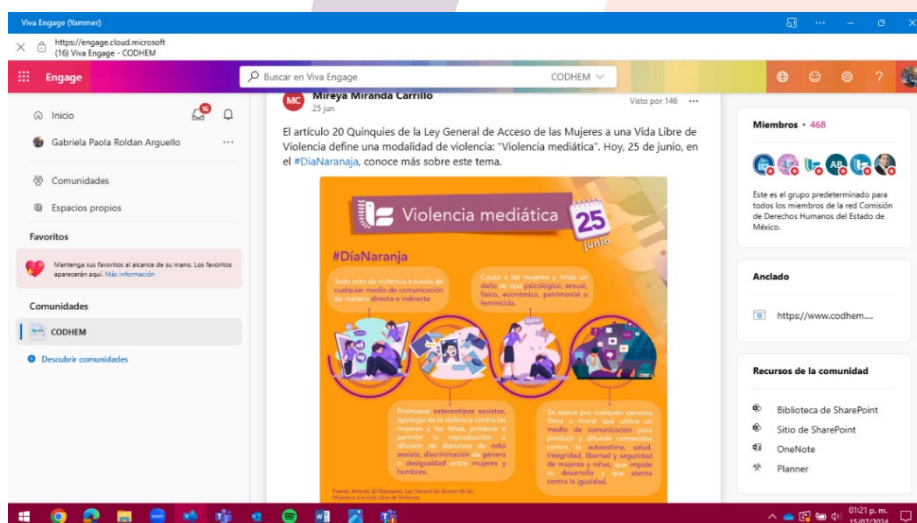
Viva Engage (Yammer)

https://engage.cloud.microsoft
(16) Viva Engage - CODHEM

Engage

Buscar en Viva Engage

CODHEM

Inicio

Gabriela Paola Roldan Arguello

Comunidades

Espacios propios

Favoritos

Mantenga sus favoritos al alcance de su mano. Los favoritos aparecerán aquí. Más información

Comunidades

CODHEM

Descubrir comunidades

MC

Mireya Miranda Carrillo
25 jun

Visto por 146

El artículo 20 Quinquies de la Ley General de Acceso de las Mujeres a una Vida Libre de Violencia define una modalidad de violencia: "Violencia mediática". Hoy, 25 de junio, en el #DíaNaranja, conoce más sobre este tema.

Violencia mediática

25
junio

#DíaNaranja

Todo acto de violencia a través de cualquier medio de comunicación de manera directa o indirecta

Cause a las mujeres y niñas un daño de tipo psicológico, sexual, físico, económico, patrimonial o feminicida.

Promueve estereotipos sexistas, apología de la violencia contra las mujeres y las niñas, produce o permite la reproducción o difusión de discursos de odio sexista, discriminación de género o desigualdad entre mujeres y hombres.

Se ejerce por cualquier persona física o moral que utilice un medio de comunicación para producir y difundir contenidos contra la autoestima, salud, integridad, libertad y seguridad de mujeres y niñas, que impide su desarrollo y que atenta contra la igualdad.

Fuente: Artículo 20 Quinquies. Ley General de Acceso de las Mujeres a una Vida Libre de Violencia.

Miembros • 468

Este es el grupo predeterminado para todos los miembros de la red Comisión de Derechos Humanos del Estado de México.

Anclado

https://www.codhem....

Recursos de la comunidad

Biblioteca de SharePoint

Sitio de SharePoint

OneNote

Planner

01:21 p. m.
15/07/2024